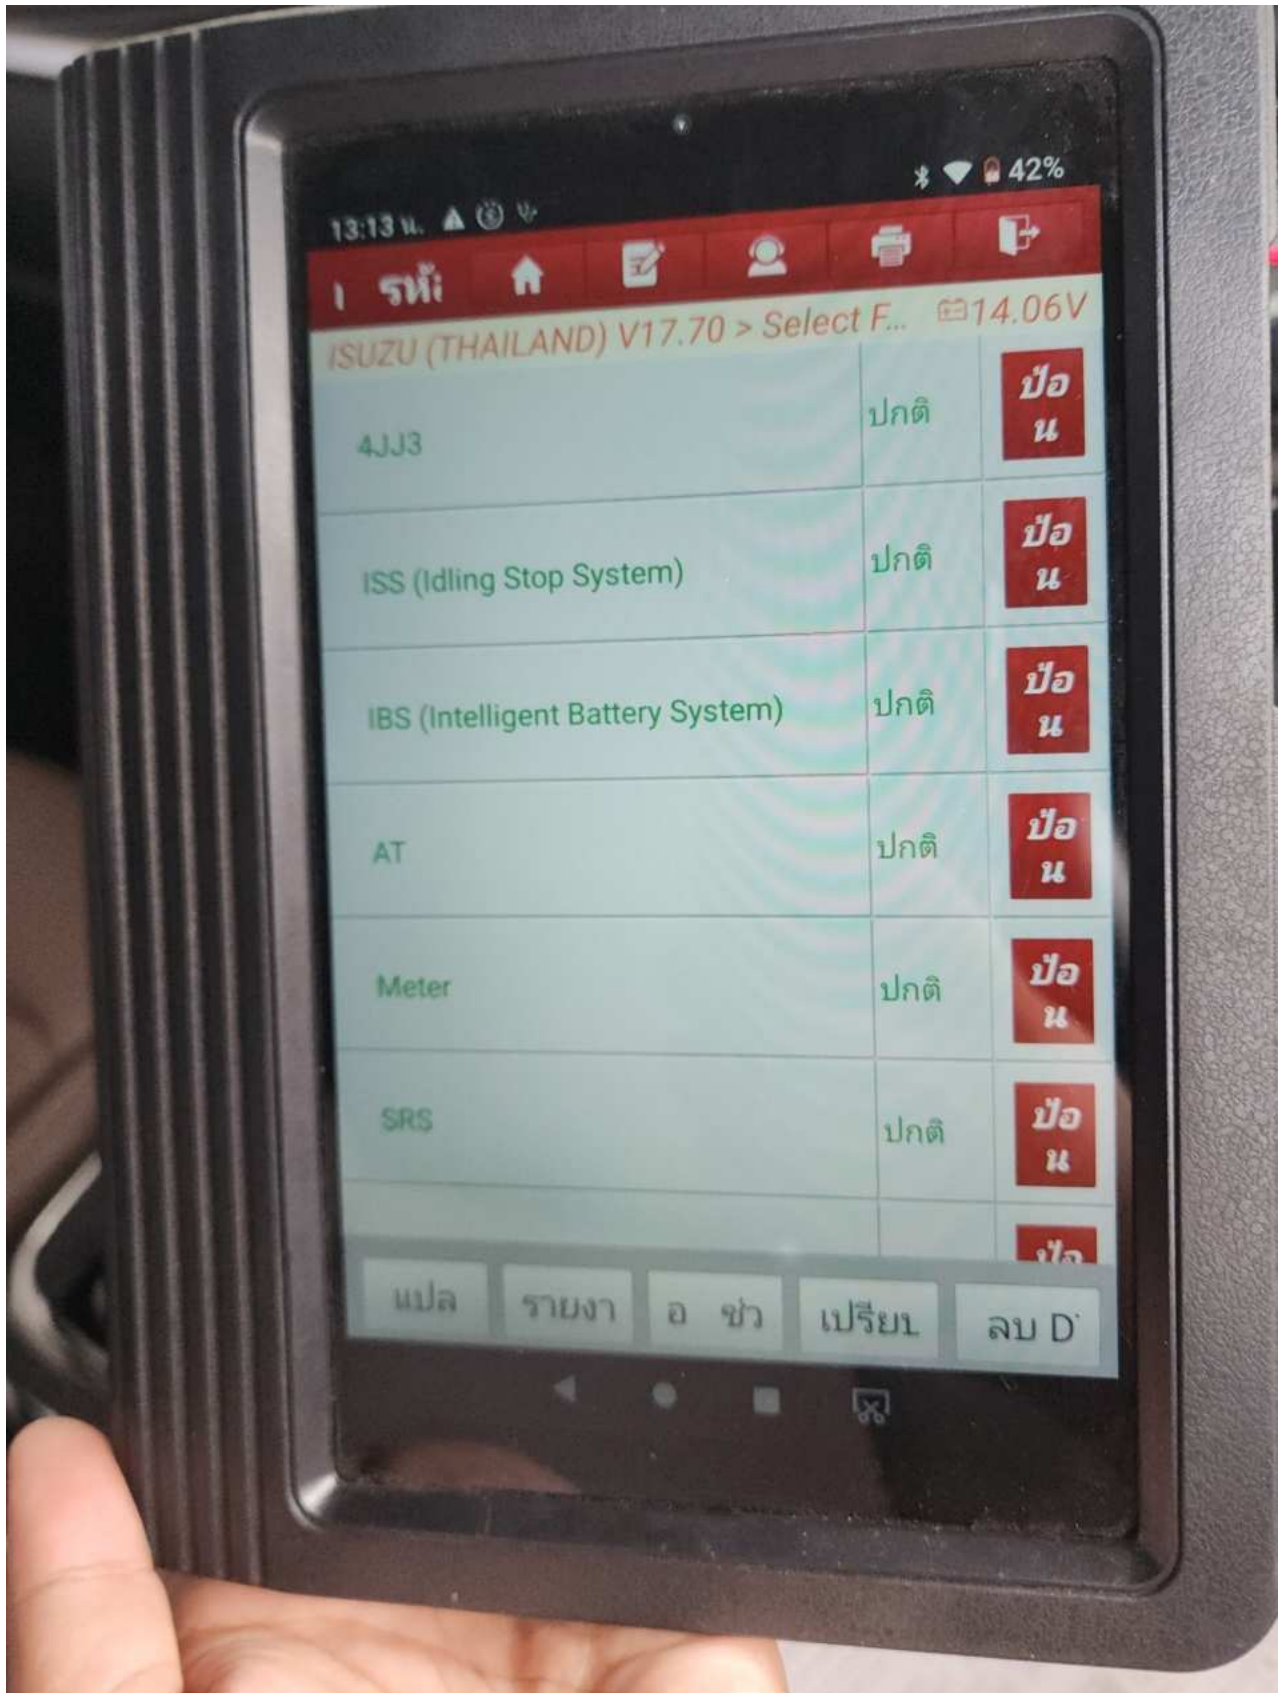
13:13 น.
42%

ı รหั:

ISUZU (THAILAND) V17.70 > Select F... 14.06V

| | | |
|---|---|---|
| 4JJ3 | ปกติ | ป้อน |
| ISS (Idling Stop System) | ปกติ | ป้อน |
| IBS (Intelligent Battery System) | ปกติ | ป้อน |
| AT | ปกติ | ป้อน |
| Meter | ปกติ | ป้อน |
| SRS | ปกติ | ป้อน |
| | | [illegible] |

แปล รายงา อ ช่ว เปรียเ ลบ D